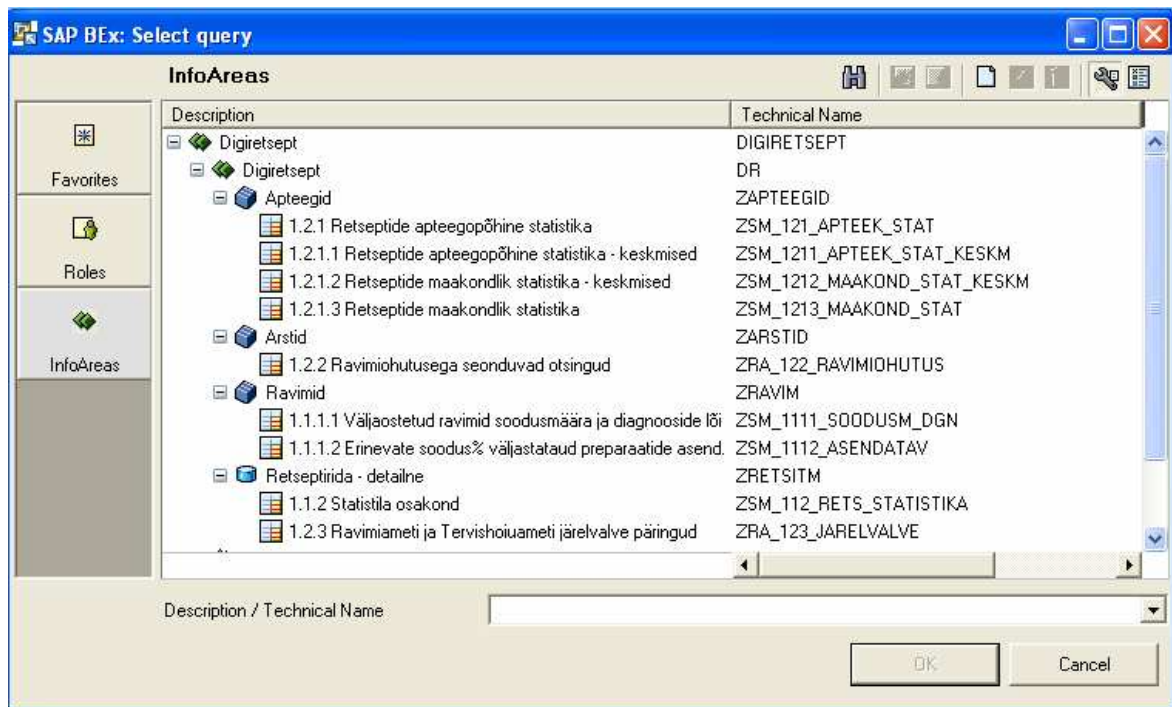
SAP BEx: Select query

InfoAreas

Favorites

Roles

InfoAreas

| Description | Technical Name |
|---|---|
| Digiretsept | DIGIRETSEPT |
| Digiretsept | DR |
| Apteegid | ZAPTEEGID |
| 1.2.1 Retseptide apteegopõhine statistika | ZSM_121_APTEEK_STAT |
| 1.2.1.1 Retseptide apteegopõhine statistika - keskmised | ZSM_1211_APTEEK_STAT_KESKM |
| 1.2.1.2 Retseptide maakondlik statistika - keskmised | ZSM_1212_MAAKOND_STAT_KESKM |
| 1.2.1.3 Retseptide maakondlik statistika | ZSM_1213_MAAKOND_STAT |
| Arstid | ZARSTID |
| 1.2.2 Ravimiohutusega seonduvad otsingud | ZRA_122_RAVIMIOHUTUS |
| Ravimid | ZRAVIM |
| 1.1.1.1 Väljaostetud ravimid soodusmäära ja diagnooside lõi | ZSM_1111_SOODUSM_DGN |
| 1.1.1.2 Erinevate soodus% väljastataud preparaatide asend. | ZSM_1112_ASENDATAV |
| Retseptirida - detailne | ZRETSITM |
| 1.1.2 Statistila osakond | ZSM_112_RETS_STATISTIKA |
| 1.2.3 Ravimiameti ja Tervishoiuameti järelvalve päringud | ZRA_123_JARELVALVE |

Description / Technical Name

OK

Cancel